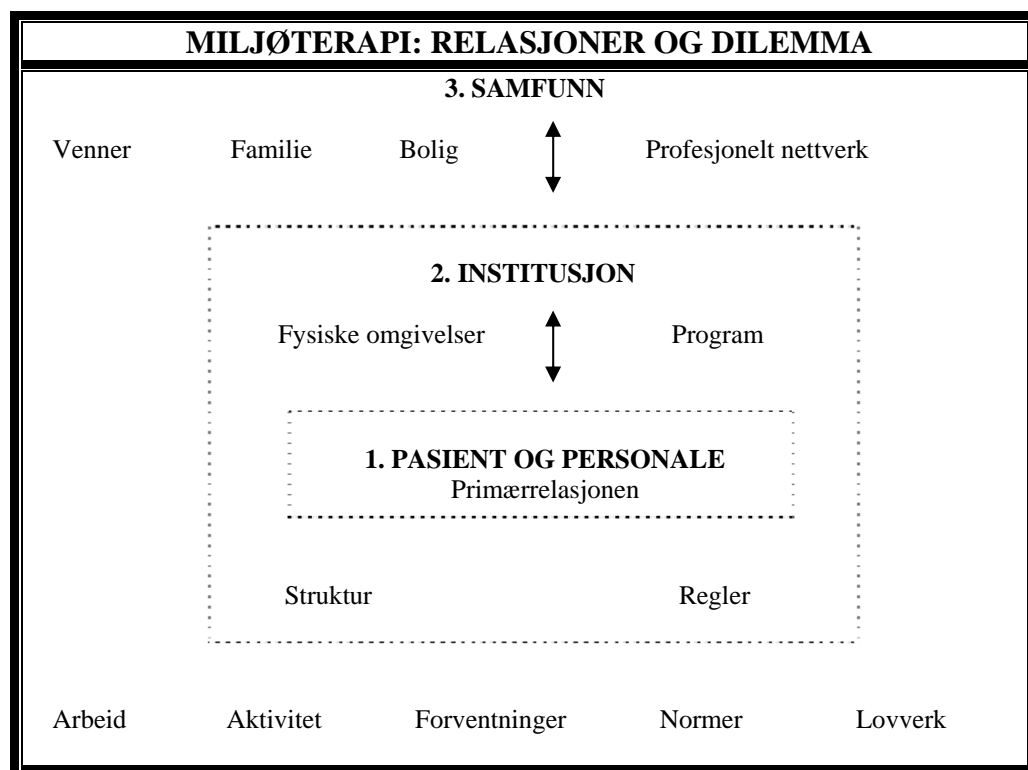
MILJØTERAPI: RELASJONER OG DILEMMA

3. SAMFUNN

Venner Familie Bolig Profesjonelt nettverk

2. INSTITUSJON

Fysiske omgivelser Program

1. PASIENT OG PERSONALE
Primærrelasjonen

Struktur Regler

Arbeid Aktivitet Forventninger Normer Lovverk